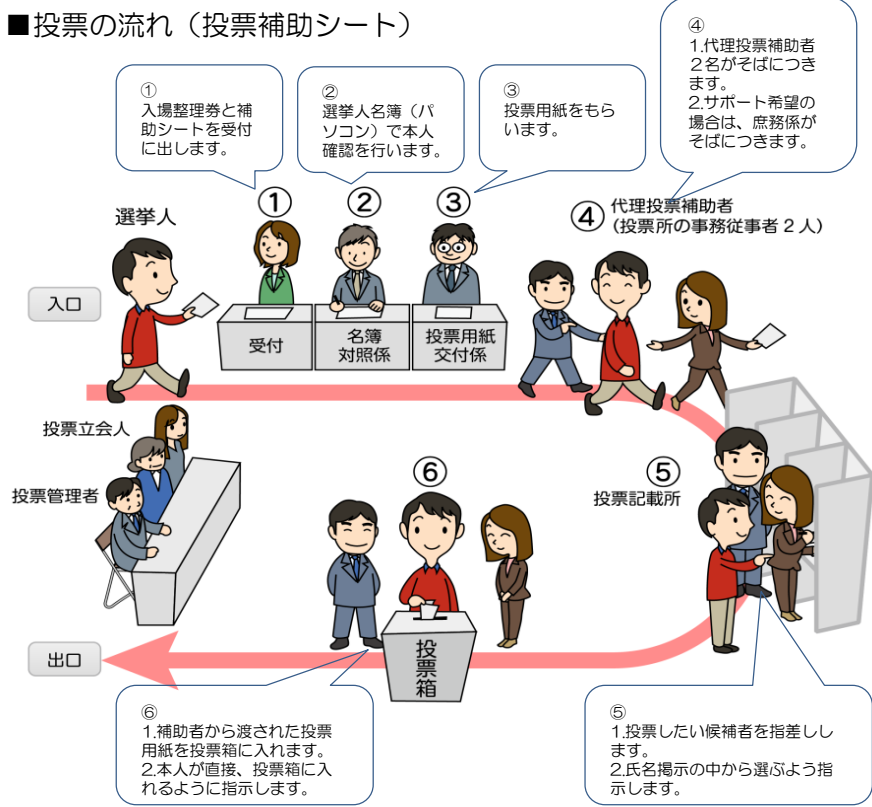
■投票の流れ（投票補助シート）

①
入場整理券と補助シートを受付に出します。

②
選挙人名簿（パソコン）で本人確認を行います。

③
投票用紙をもらいます。

④
1.代理投票補助者２名がそばにつきます。
2.サポート希望の場合は、庶務係がそばにつきます。

選挙人

①

②

③

④ 代理投票補助者（投票所の事務従事者２人）

入口

受付

名簿対照係

投票用紙交付係

投票立会人

投票管理者

⑥

⑤
投票記載所

投票箱

出口

⑥
1.補助者から渡された投票用紙を投票箱に入れます。
2.本人が直接、投票箱に入れるように指示します。

⑤
1.投票したい候補者を指差しします。
2.氏名掲示の中から選ぶよう指示します。